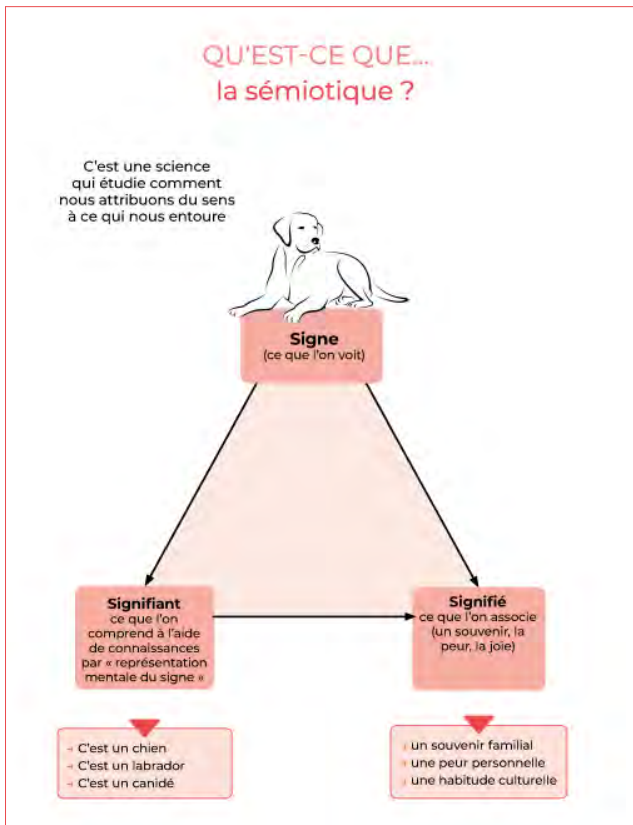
QU'EST-CE QUE...
la sémiotique ?

C'est une science qui étudie comment nous attribuons du sens à ce qui nous entoure

**Signe**
(ce que l'on voit)

**Signifiant**
ce que l'on comprend à l'aide de connaissances par « représentation mentale du signe »

**Signifié**
ce que l'on associe (un souvenir, la peur, la joie)

- C'est un chien
- C'est un labrador
- C'est un canidé

- un souvenir familial
- une peur personnelle
- une habitude culturelle